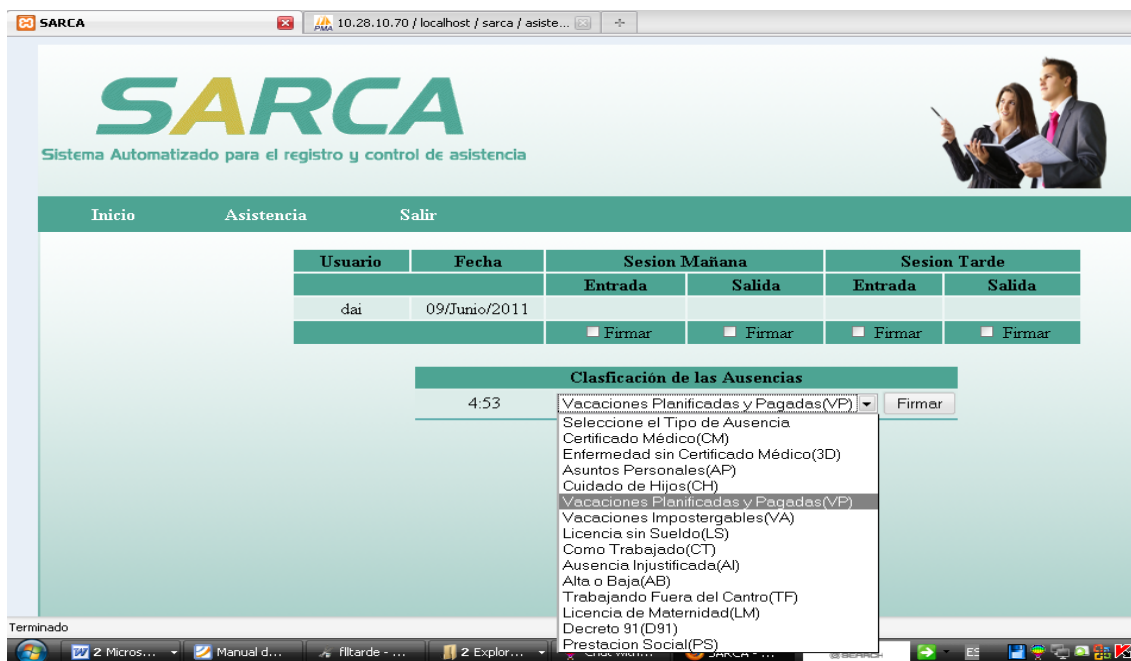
SARCA
10.28.10.70 / localhost / sarca / asiste...

SARCA
Sistema Automatizado para el registro y control de asistencia

Inicio Asistencia Salir

| Usuario | Fecha | Sesion Mañana | | Sesion Tarde | |
|---|---|---|---|---|---|
| | | Entrada | Salida | Entrada | Salida |
| dai | 09/Junio/2011 | | | | |
| | | Firmar | Firmar | Firmar | Firmar |

Clasficación de las Ausencias
4:53 Vacaciones Planificadas y Pagadas(VP) Firmar

Seleccione el Tipo de Ausencia
Certificado Médico(CM)
Enfermedad sin Certificado Médico(3D)
Asuntos Personales(AP)
Cuidado de Hijos(CH)
Vacaciones Planificadas y Pagadas(VP)
Vacaciones Impostergables(VA)
Licencia sin Sueldo(LS)
Como Trabajado(CT)
Ausencia Injustificada(AI)
Alta o Baja(AB)
Trabajando Fuera del Cantro(TF)
Licencia de Maternidad(LM)
Decreto 91(D91)
Prestacion Social(PS)

Terminado
2 Micros... Manual d... flltarde - ... 2 Explor... SARCA - ... ES